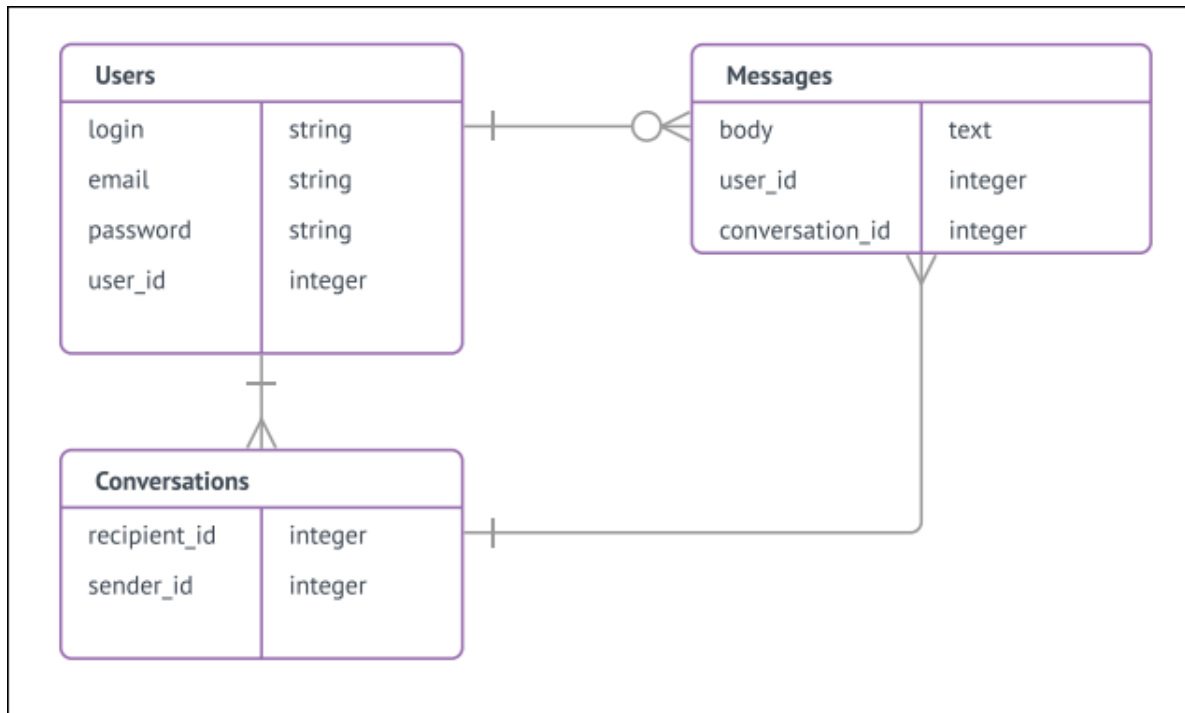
Users

| login | string |
|---|---|
| email | string |
| password | string |
| user_id | integer |

Messages

| body | text |
|---|---|
| user_id | integer |
| conversation_id | integer |

Conversations

| recipient_id | integer |
|---|---|
| sender_id | integer |